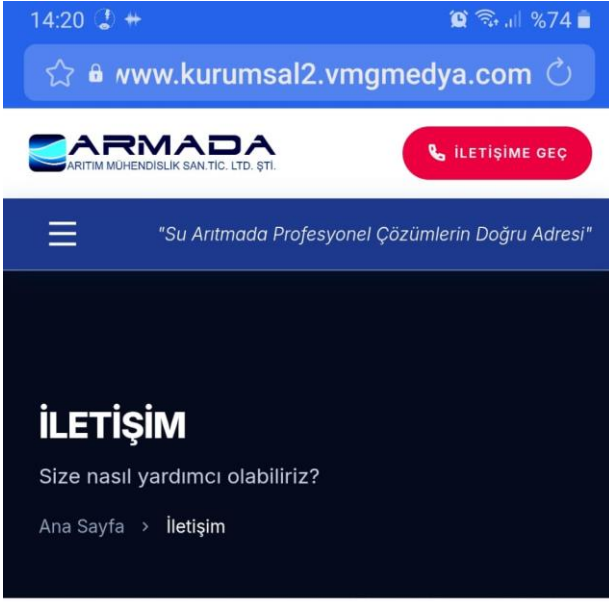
14:20 %74

www.kurumsal2.vmgmedya.com

ARMADA
ARITIM MÜHENDISLIK SAN.TIC. LTD. ŞTİ.

İLETİŞİME GEÇ

"Su Arıtmada Profesyonel Çözümlerin Doğru Adresi"

İLETİŞİM

Size nasıl yardımcı olabiliriz?

Ana Sayfa › İletişim